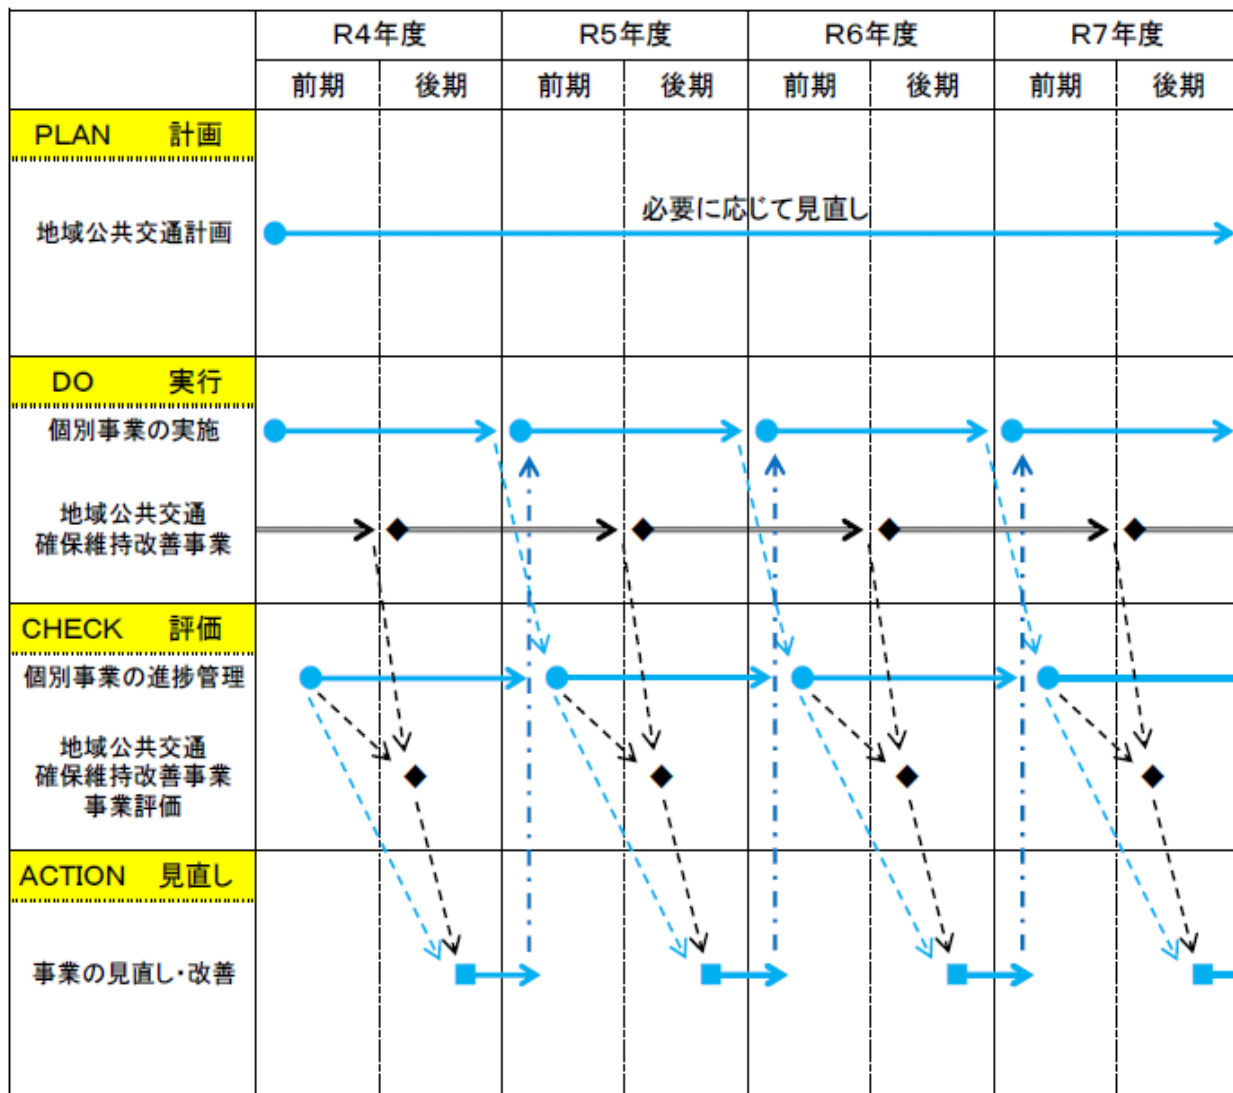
| | R4年度 | | R5年度 | | R6年度 | | R7年度 | |
|---|---|---|---|---|---|---|---|---|
| | 前期 | 後期 | 前期 | 後期 | 前期 | 後期 | 前期 | 後期 |
| PLAN　計画 | | | | | | | | |
| 地域公共交通計画 | | | | | | | | |
| DO　実行 | | | | | | | | |
| 個別事業の実施 | | | | | | | | |
| 地域公共交通確保維持改善事業 | | | | | | | | |
| CHECK　評価 | | | | | | | | |
| 個別事業の進捗管理 | | | | | | | | |
| 地域公共交通確保維持改善事業事業評価 | | | | | | | | |
| ACTION　見直し | | | | | | | | |
| 事業の見直し・改善 | | | | | | | | |

必要に応じて見直し